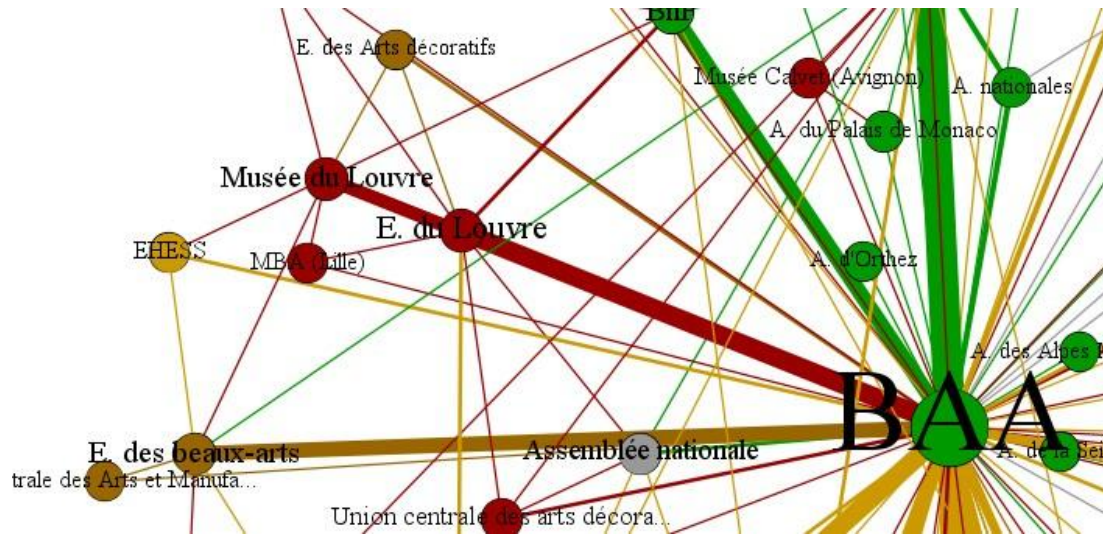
BnF

E. des Arts décoratifs

Musée Calvet (Avignon)

A. nationales

A. du Palais de Monaco

Musée du Louvre

E. du Louvre

EHESS

MBA (Lille)

A. d'Orthez

A. des Alpes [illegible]

BAA

E. des beaux-arts

Assemblée nationale

A. de la Sei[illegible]

trale des Arts et Manufa...

Union centrale des arts décora...